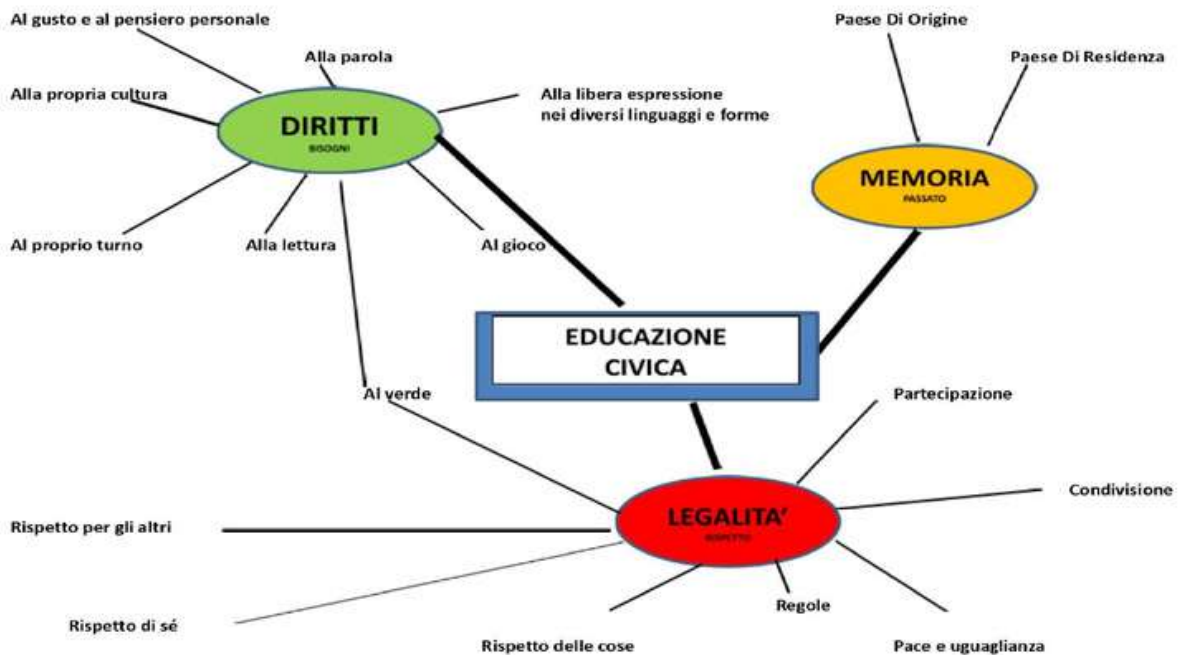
Al gusto e al pensiero personale

Alla parola

Alla propria cultura

Alla libera espressione nei diversi linguaggi e forme

DIRITTI
BISOGNI

Al proprio turno

Alla lettura

Al gioco

Paese Di Origine

Paese Di Residenza

MEMORIA
PASSATO

EDUCAZIONE CIVICA

Al verde

Partecipazione

Condivisione

Rispetto per gli altri

LEGALITA'
RISPETTO

Rispetto di sé

Regole

Rispetto delle cose

Pace e uguaglianza